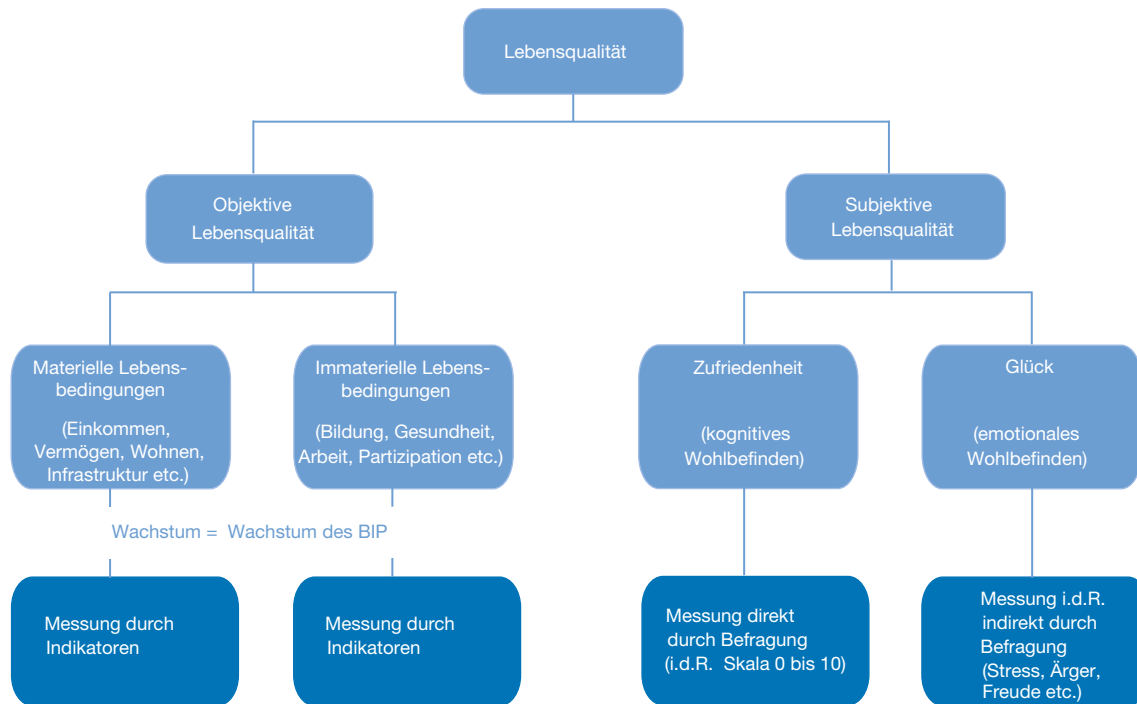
Lebensqualität

Objektive Lebensqualität

Subjektive Lebensqualität

Materielle Lebensbedingungen

(Einkommen, Vermögen, Wohnen, Infrastruktur etc.)

Immaterielle Lebensbedingungen

(Bildung, Gesundheit, Arbeit, Partizipation etc.)

Zufriedenheit

(kognitives Wohlbefinden)

Glück

(emotionales Wohlbefinden)

Wachstum = Wachstum des BIP

Messung durch Indikatoren

Messung durch Indikatoren

Messung direkt durch Befragung (i.d.R. Skala 0 bis 10)

Messung i.d.R. indirekt durch Befragung (Stress, Ärger, Freude etc.)